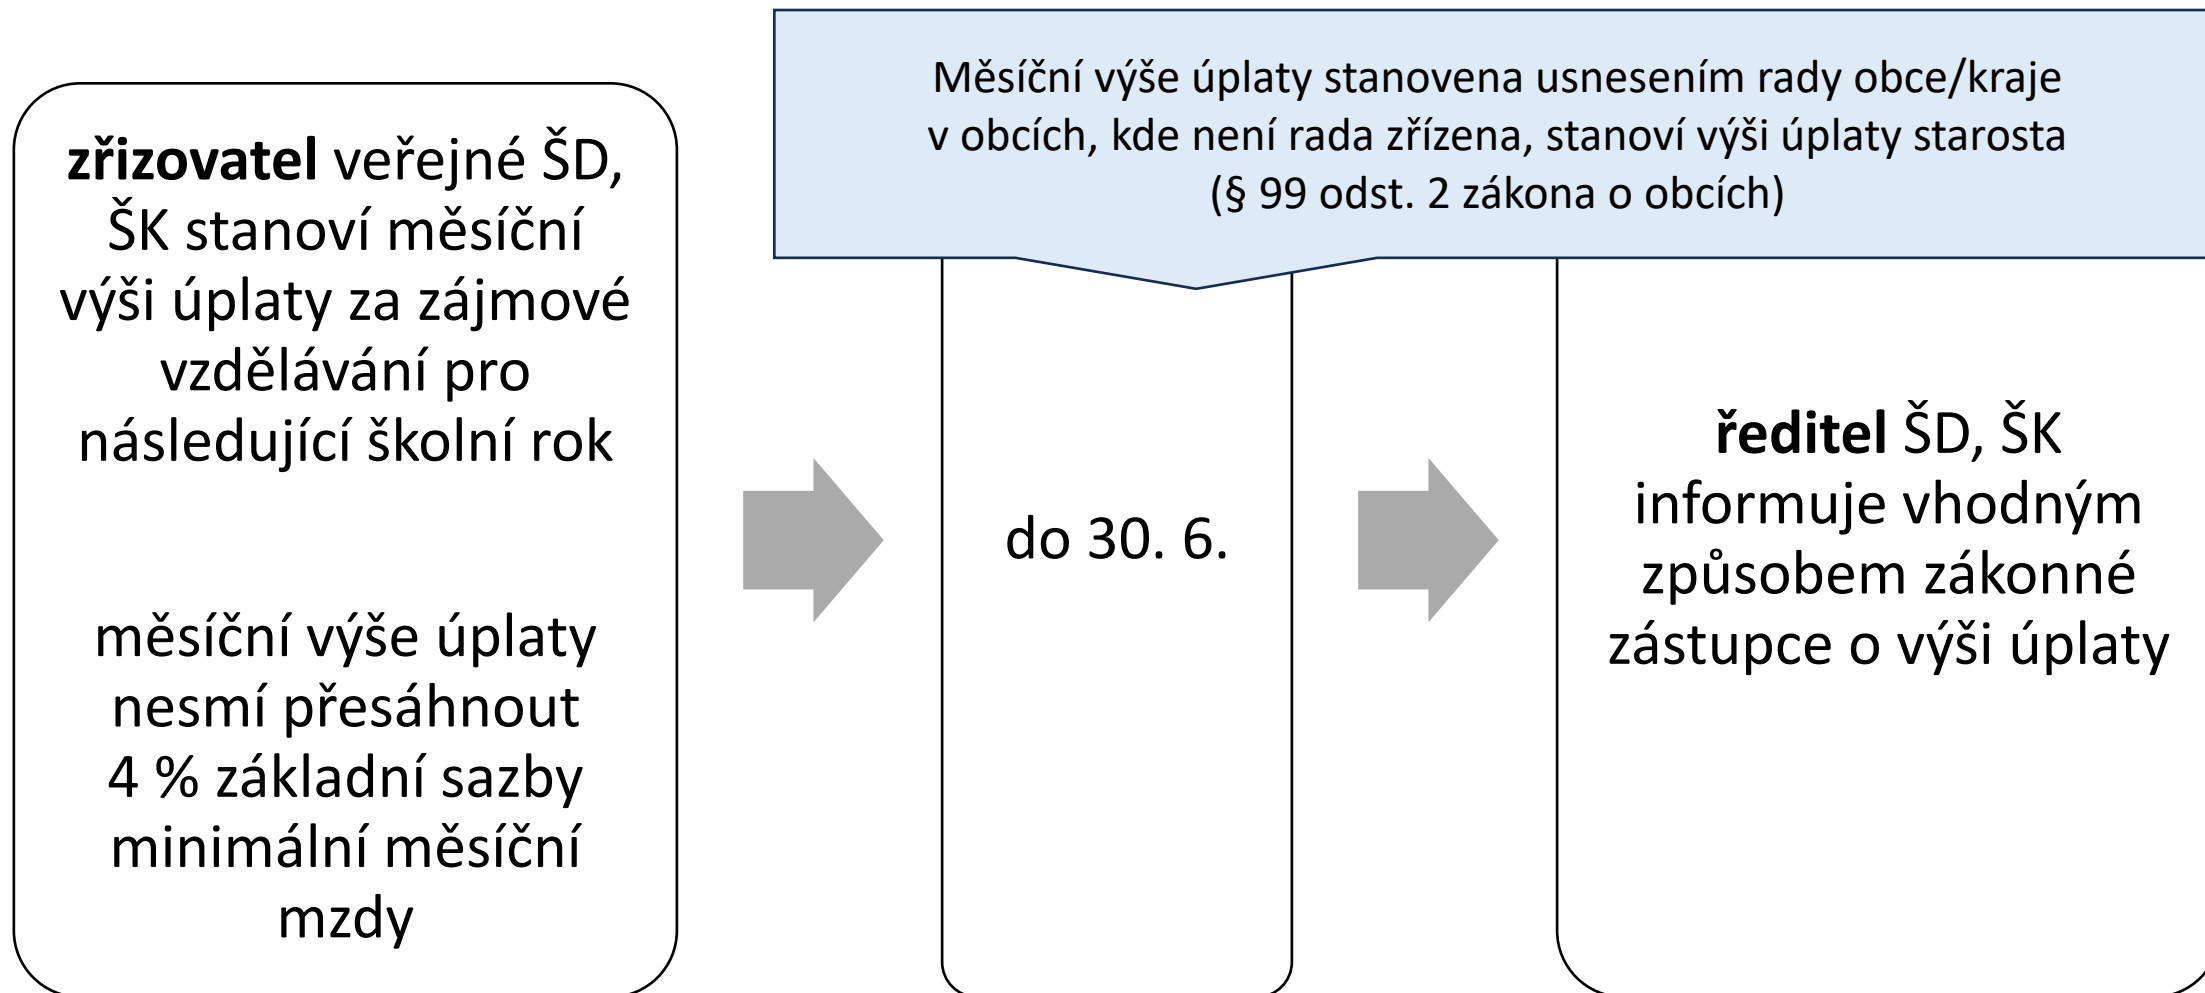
Měsíční výše úplaty stanovena usnesením rady obce/kraje v obcích, kde není rada zřízena, stanoví výši úplaty starosta (§ 99 odst. 2 zákona o obcích)

zřizovatel veřejné ŠD, ŠK stanoví měsíční výši úplaty za zájmové vzdělávání pro následující školní rok

měsíční výše úplaty nesmí přesáhnout 4 % základní sazby minimální měsíční mzdy

do 30. 6.

ředitel ŠD, ŠK informuje vhodným způsobem zákonné zástupce o výši úplaty